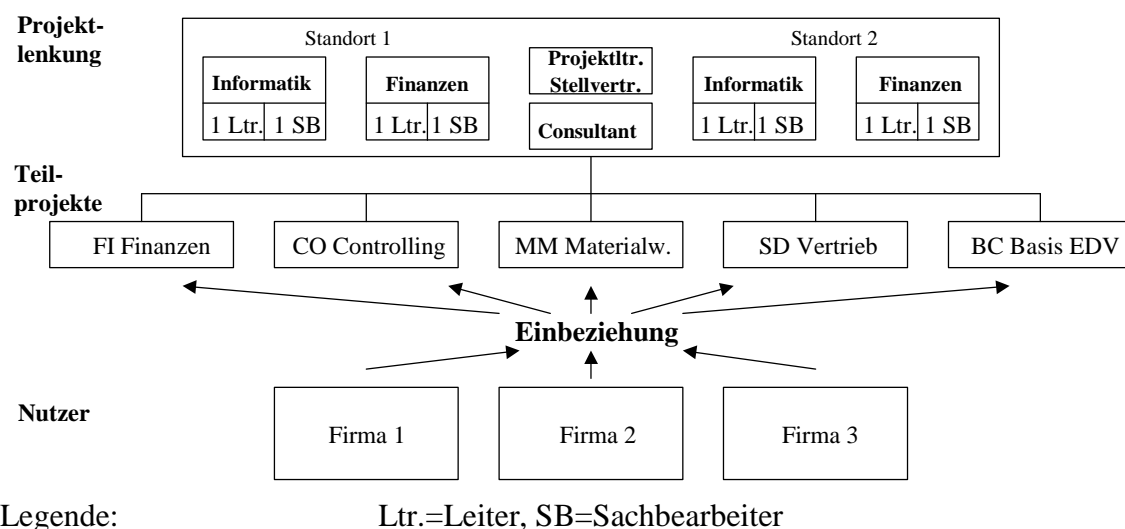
Projektlenkung

Standort 1

Informatik
1 Ltr. 1 SB

Finanzen
1 Ltr. 1 SB

Projektltr. Stellvertr.

Consultant

Standort 2

Informatik
1 Ltr. 1 SB

Finanzen
1 Ltr. 1 SB

Teilprojekte

FI Finanzen

CO Controlling

MM Materialw.

SD Vertrieb

BC Basis EDV

Einbeziehung

Nutzer

Firma 1

Firma 2

Firma 3

Legende: Ltr.=Leiter, SB=Sachbearbeiter